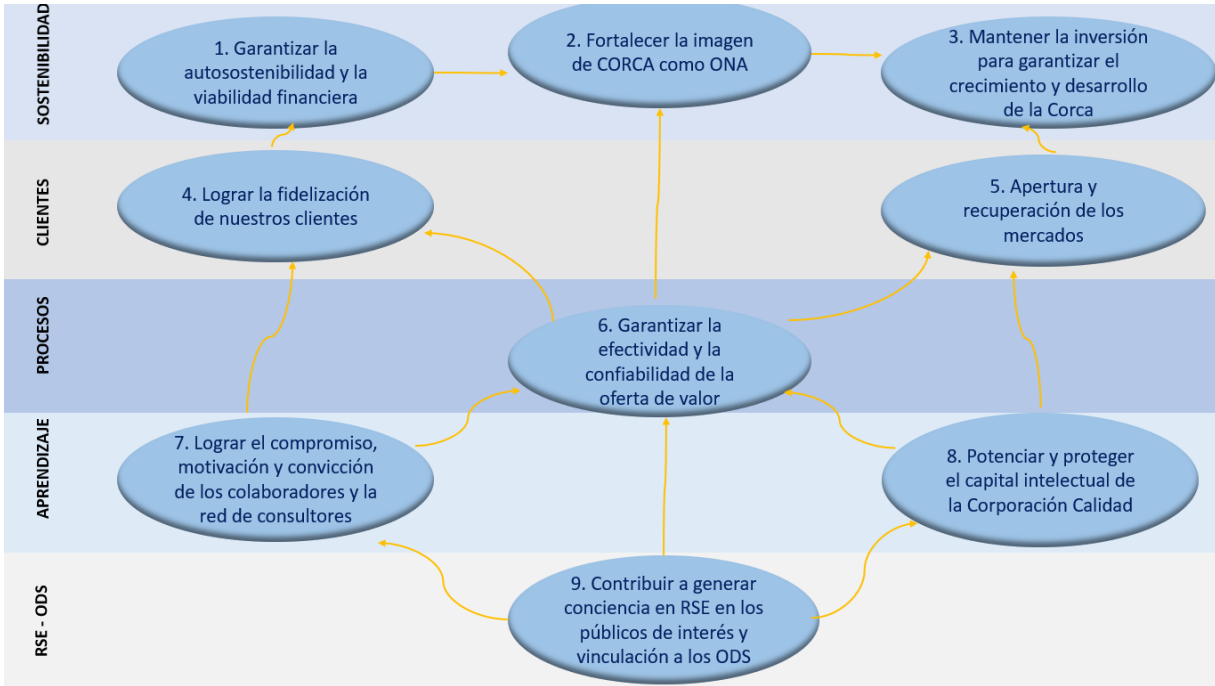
SOSTENIBILIDAD

1. Garantizar la autosostenibilidad y la viabilidad financiera

2. Fortalecer la imagen de CORCA como ONA

3. Mantener la inversión para garantizar el crecimiento y desarrollo de la Corca

CLIENTES

4. Lograr la fidelización de nuestros clientes

5. Apertura y recuperación de los mercados

PROCESOS

6. Garantizar la efectividad y la confiabilidad de la oferta de valor

APRENDIZAJE

7. Lograr el compromiso, motivación y convicción de los colaboradores y la red de consultores

8. Potenciar y proteger el capital intelectual de la Corporación Calidad

RSE - ODS

9. Contribuir a generar conciencia en RSE en los públicos de interés y vinculación a los ODS